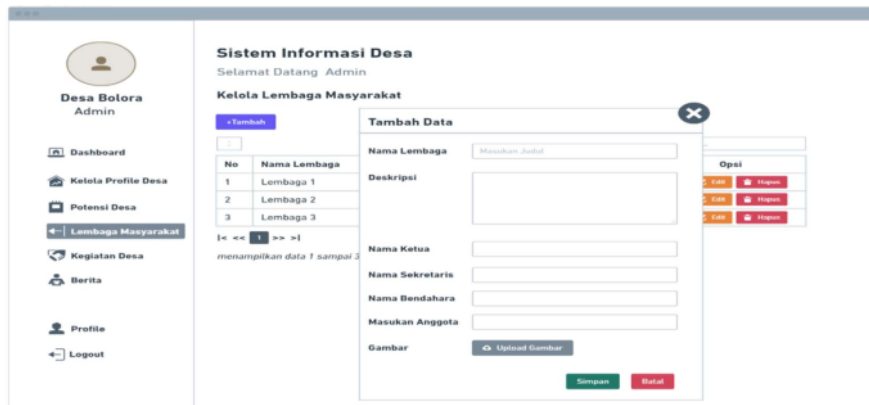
Desa Bolora
Admin

Dashboard
Kelola Profile Desa
Potensi Desa
Lembaga Masyarakat
Kegiatan Desa
Berita

Profile
Logout

Sistem Informasi Desa
Selamat Datang Admin

Kelola Lembaga Masyarakat

+Tambah

| No | Nama Lembaga | Opsi |
|---|---|---|
| 1 | Lembaga 1 | Edit Hapus |
| 2 | Lembaga 2 | Edit Hapus |
| 3 | Lembaga 3 | Edit Hapus |

|< << 1 >> >|

menampilkan data 1 sampai 3

Tambah Data

Nama Lembaga Masukan Judul
Deskripsi
Nama Ketua
Nama Sekretaris
Nama Bendahara
Masukan Anggota
Gambar Upload Gambar

Simpan Batal